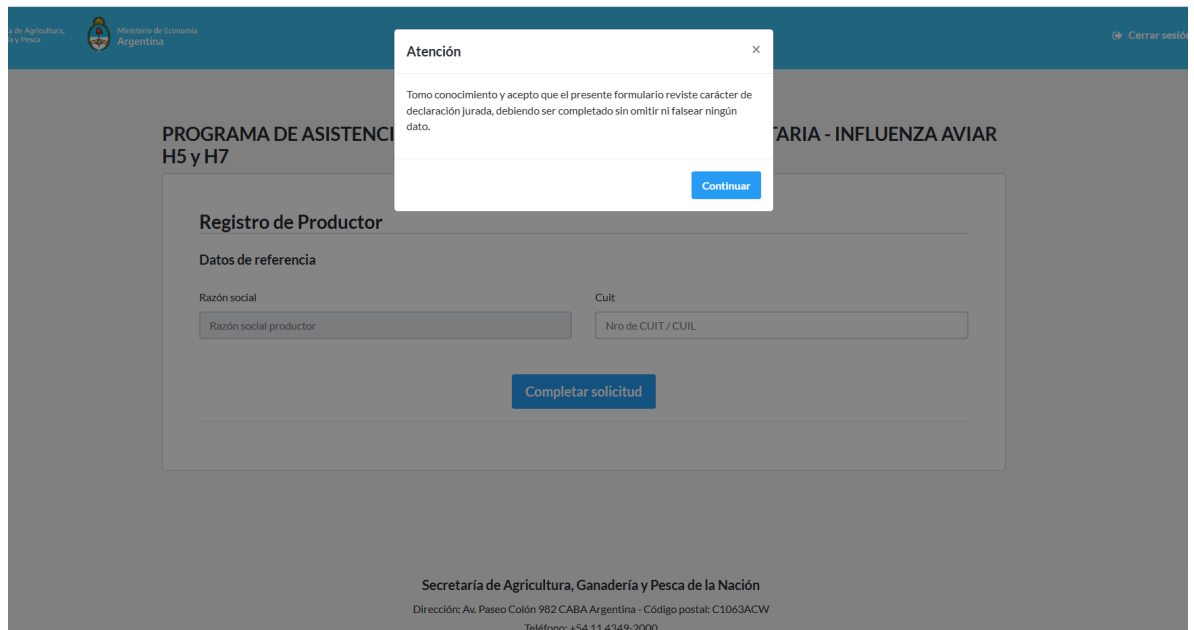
a de Agricultura,
a y Pesca

Ministerio de Economía
Argentina

Cerrar sesió

Atención

×

Tomo conocimiento y acepto que el presente formulario reviste carácter de declaración jurada, debiendo ser completado sin omitir ni falsear ningún dato.

Continuar

PROGRAMA DE ASISTENCI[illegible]TARIA - INFLUENZA AVIAR H5 y H7

Registro de Productor

Datos de referencia

Razón social

Razón social productor

Cuit

Nro de CUIT / CUIL

Completar solicitud

Secretaría de Agricultura, Ganadería y Pesca de la Nación

Dirección: Av. Paseo Colón 982 CABA Argentina - Código postal: C1063ACW

Teléfono: +54 11 4349-2000